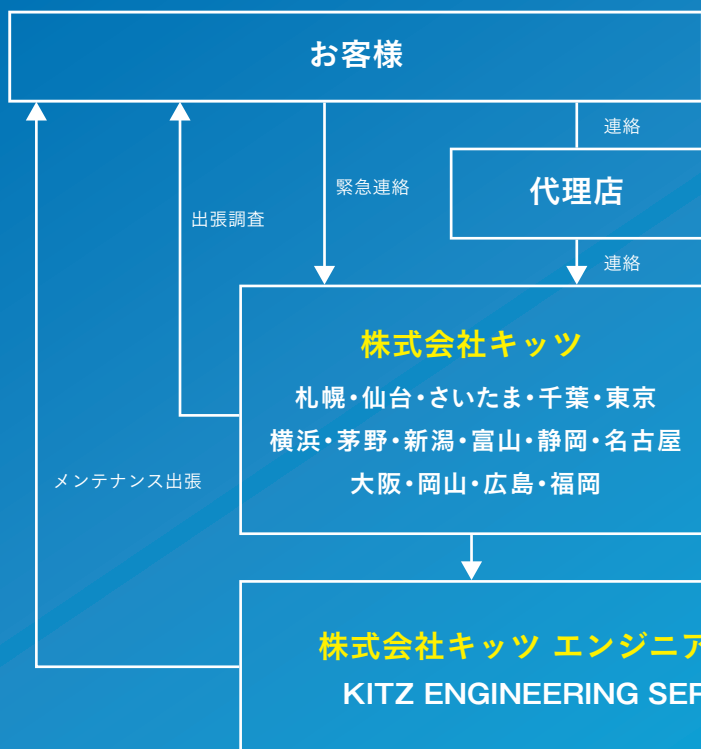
お客様

連絡

代理店

緊急連絡

出張調査

連絡

株式会社キッツ

札幌・仙台・さいたま・千葉・東京
横浜・茅野・新潟・富山・静岡・名古屋
大阪・岡山・広島・福岡

メンテナンス出張

株式会社キッツ エンジニア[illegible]

KITZ ENGINEERING SER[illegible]